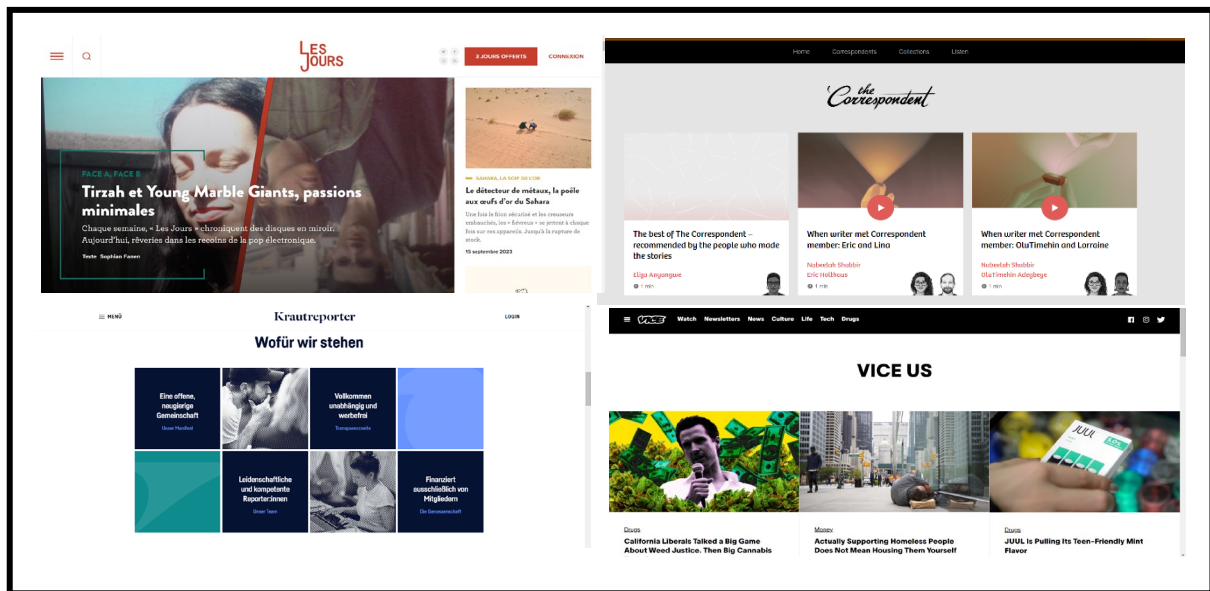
LES JOURS

3 JOURS OFFERTS

CONNEXION

FACE A, FACE B

Tirzah et Young Marble Giants, passions minimales

Chaque semaine, « Les Jours » chroniquent des disques en miroir. Aujourd'hui, rêveries dans les recoins de la pop électronique.

Texte Sophian Fanen

SAHARA, LA SOIF DE L'OR

Le détecteur de métaux, la poêle aux œufs d'or du Sahara

Une fois le filon sécurisé et les creuseurs embauchés, les « fièvreux » se jettent à corps fois sur ses appareils. Jusqu'à la rupture de stock.

15 septembre 2023

Home Correspondents Collections Listen

the Correspondent

The best of The Correspondent – recommended by the people who made the stories

Eliza Anyangwe

1 min

When writer met Correspondent member: Eric and Lina

Nabeelah Shabbir

Eric Holthaus

1 min

When writer met Correspondent member: OluTimehin and Lorraine

Nabeelah Shabbir

OluTimehin Adegbeye

1 min

MENÜ

Krautreporter

LOGIN

Wofür wir stehen

Eine offene, neugierige Gemeinschaft

Unser Manifest

Vollkommen unabhängig und werbefrei

Transparenzseite

Leidenschaftliche und kompetente Reporter:innen

Unser Team

Finanziert ausschließlich von Mitgliedern

Die Genossenschaft

VICE Watch Newsletters News Culture Life Tech Drugs

VICE US

Drugs

California Liberals Talked a Big Game About Weed Justice. Then Big Cannabis

Money

Actually Supporting Homeless People Does Not Mean Housing Them Yourself

Drugs

JUUL Is Pulling Its Teen-Friendly Mint Flavor